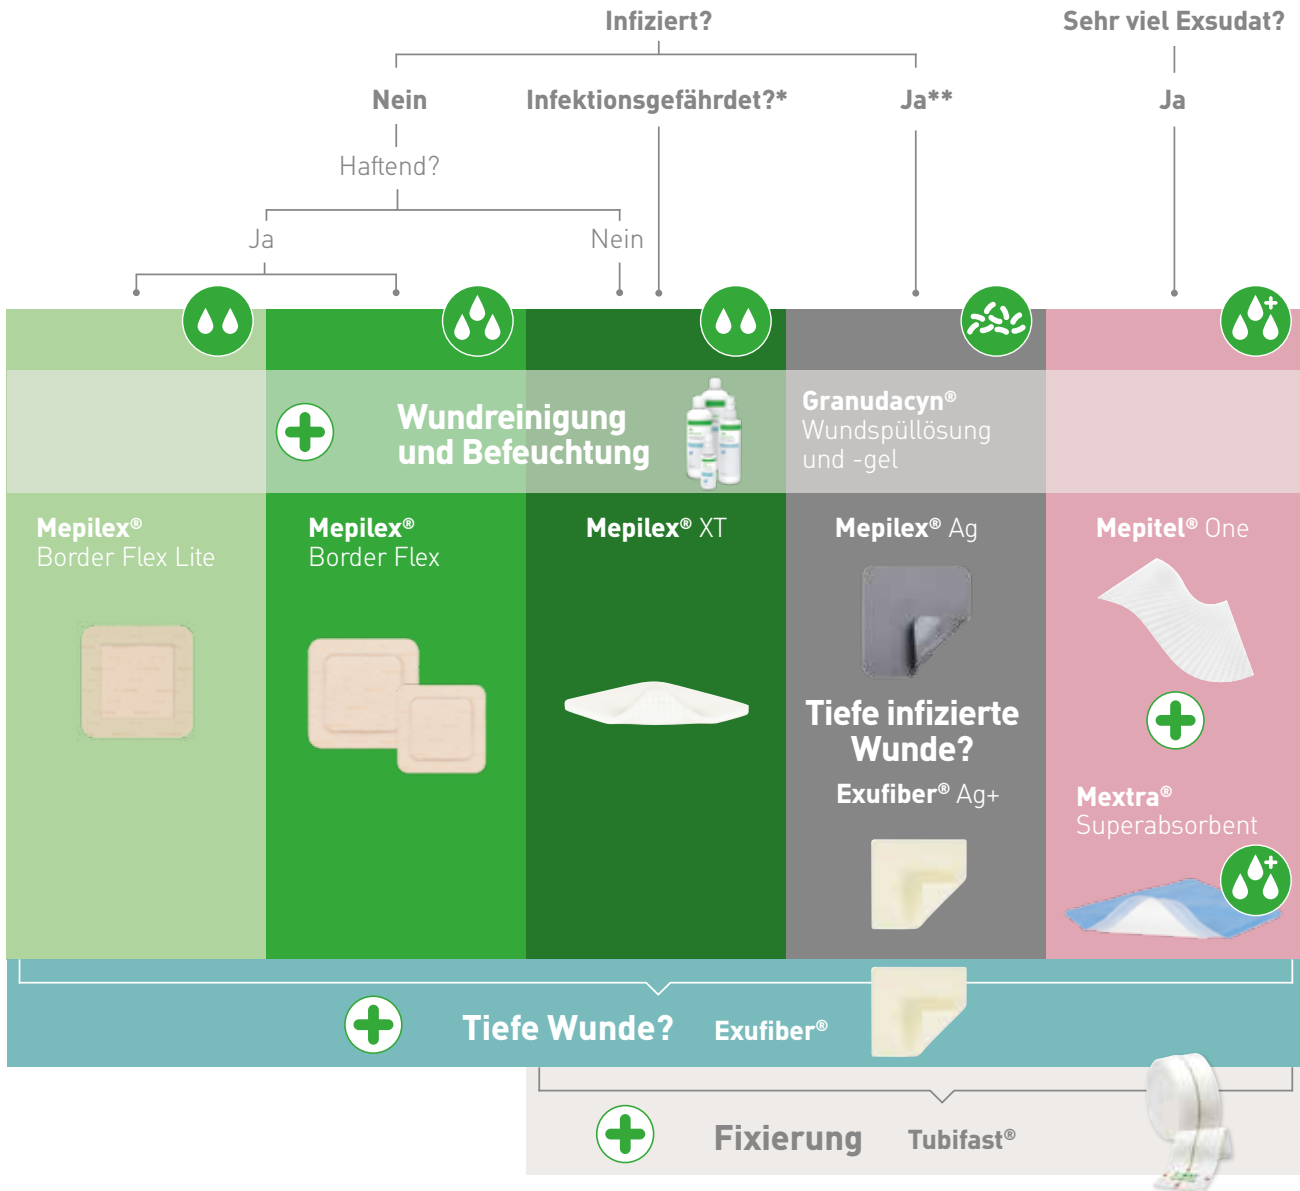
Infiziert?

Sehr viel Exsudat?

Nein

Infektionsgefährdet?*

Ja**

Ja

Haftend?

Ja

Nein

Wundreinigung und Befeuchtung

Granudacyn® Wundspüllösung und -gel

Mepilex® Border Flex Lite

Mepilex® Border Flex

Mepilex® XT

Mepilex® Ag

Mepitel® One

Tiefe infizierte Wunde?

Exufiber® Ag+

Mextra® Superabsorbent

Tiefe Wunde?

Exufiber®

Fixierung

Tubifast®